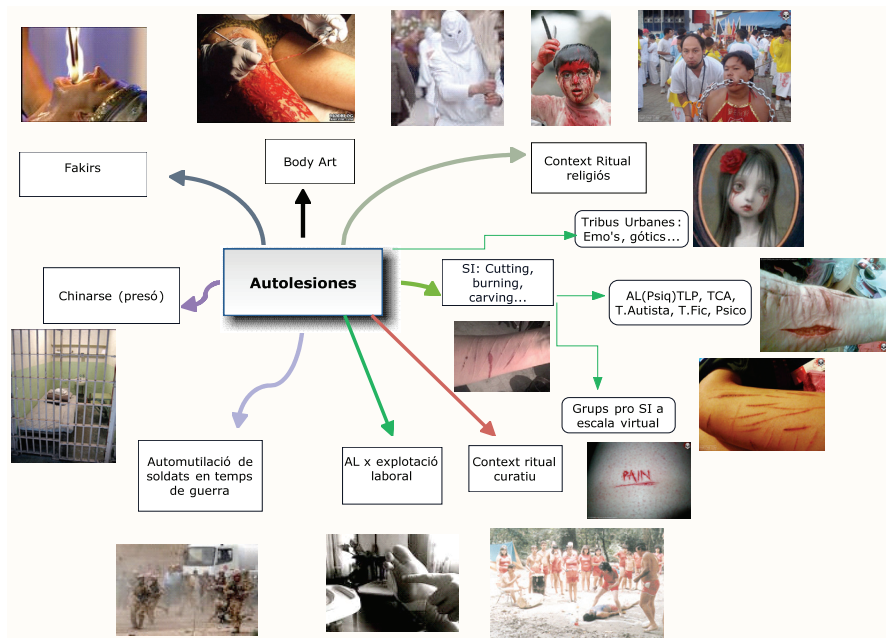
Fakirs

Body Art

Context Ritual religiós

Tribus Urbanes: Emo's, gótics...

Autolesiones

SI: Cutting, burning, carving...

AL(Psiq)TLP, TCA, T.Autista, T.Fic, Psico

Chinarse (presó)

Grups pro SI a escala virtual

PAIN

Automutilació de soldats en temps de guerra

AL x explotació laboral

Context ritual curatiu